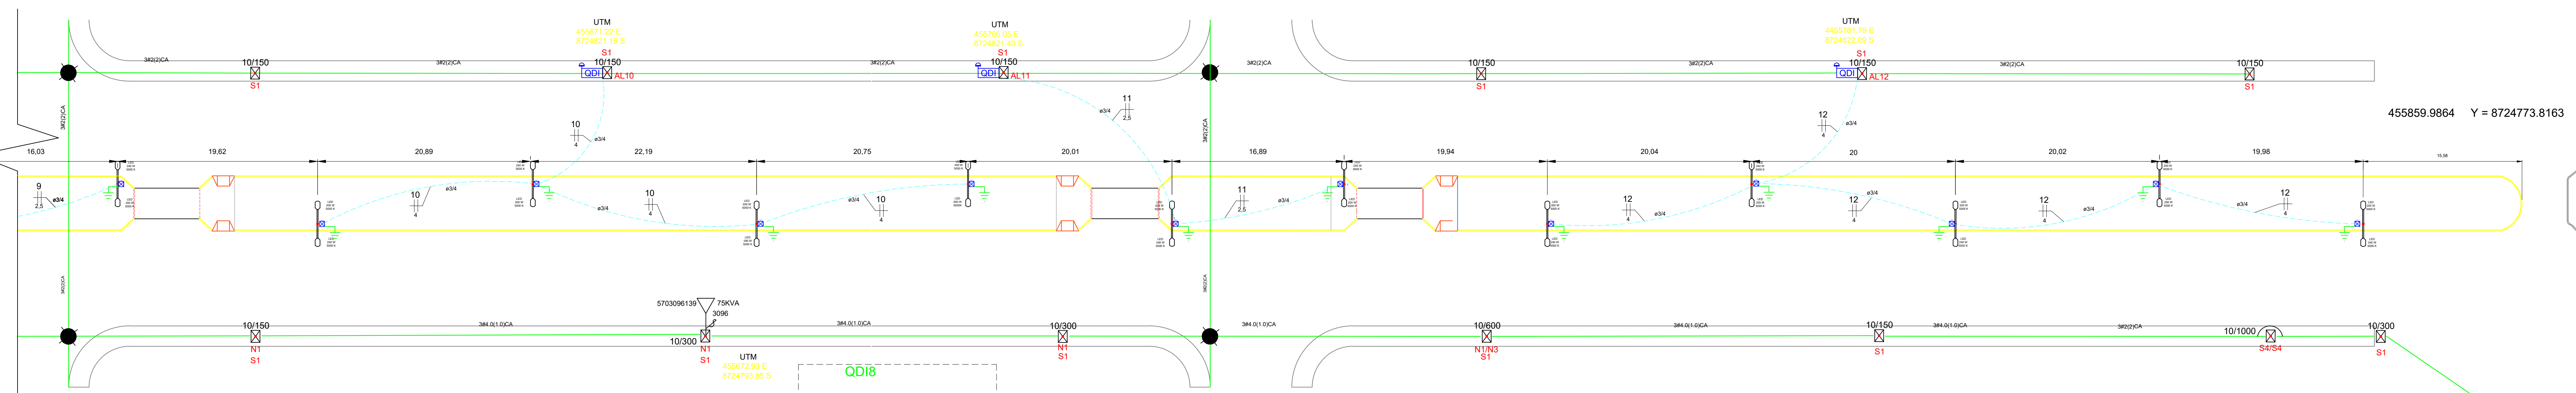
UTM
455671.37 E
8724821.18 S
S1

UTM
455760.05 E
8724821.43 S
S1

UTM
455881.76 E
8724822.69 S
S1

3#2(2)CA
10/150
S1
3#2(2)CA
QDI
10/150
AL10
3#2(2)CA
QDI
10/150
AL11
3#2(2)CA
10/150
S1
3#2(2)CA
QDI
10/150
AL12
3#2(2)CA
10/150
S1

455859.9864 Y = 8724773.8163

3#2(2)CA
3#2(2)CA

10
4
ø3/4

11
ø3/4
2,5

12
4
ø3/4

16,03
19,62
20,89
22,19
20,75
20,01
16,89
19,94
20,04
20
20,02
19,98
15,58

9
2,5
ø3/4

10
4
ø3/4

10
4
ø3/4

10
4
ø3/4

11
2,5
ø3/4

12
4
ø3/4

12
4
ø3/4

12
4
ø3/4

12
4
ø3/4

3#2(2)CA
3#2(2)CA

5703096139
75KVA
3096

10/150
N1
S1
3#4.0(1.0)CA
10/300
N1
S1
3#4.0(1.0)CA
10/300
N1
S1
3#4.0(1.0)CA
10/600
N1/N3
S1
3#4.0(1.0)CA
10/150
S1
3#4.0(1.0)CA
3#2(2)CA
10/1000
S4/S4
10/300
S1

UTM
455672.93 E
8724793.95 S

QDI8